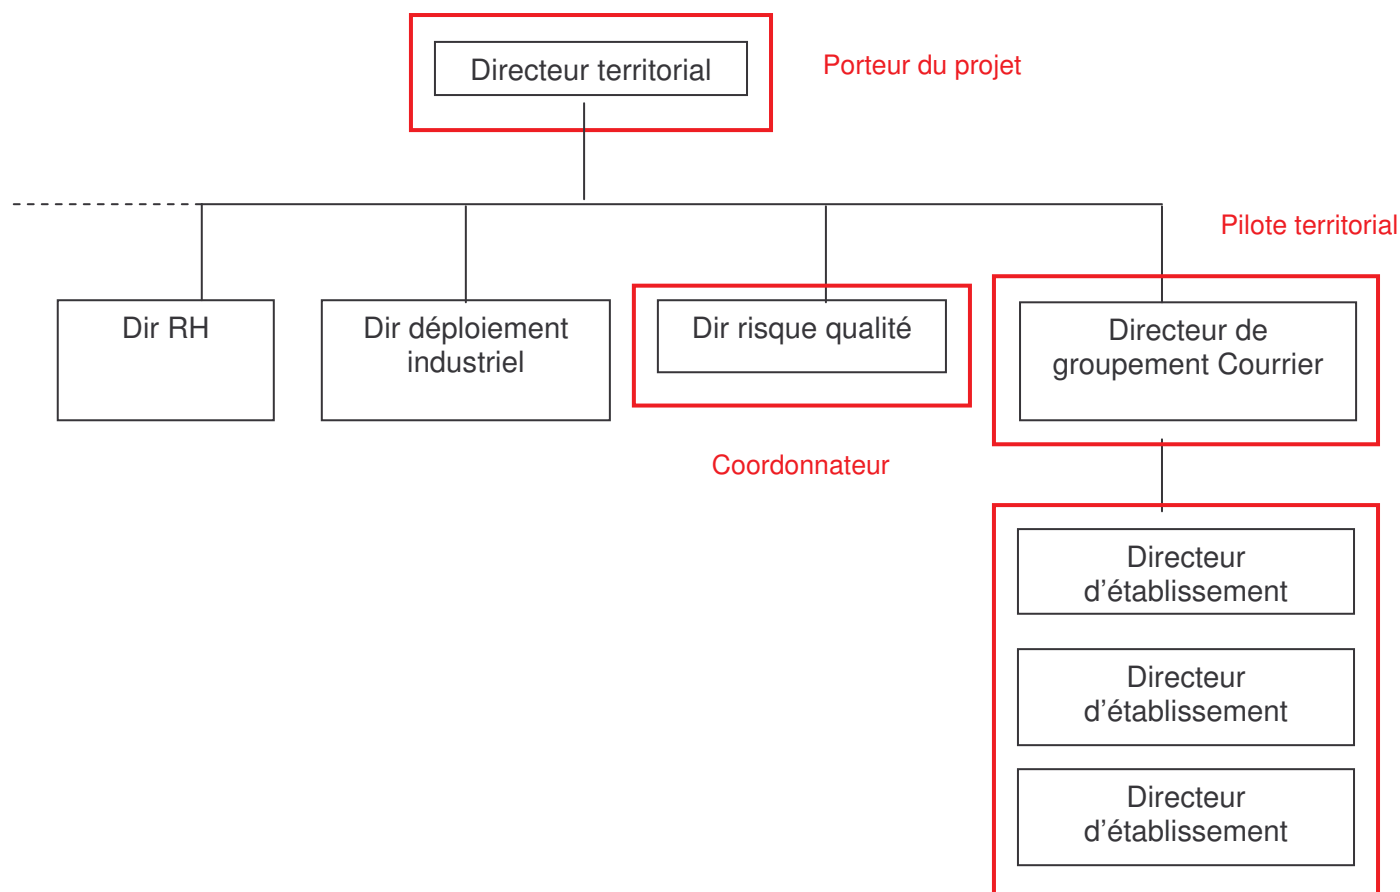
Directeur territorial

Porteur du projet

Pilote territorial

Dir RH

Dir déploiement industriel

Dir risque qualité

Directeur de groupement Courrier

Coordonnateur

Directeur d’établissement

Directeur d’établissement

Directeur d’établissement